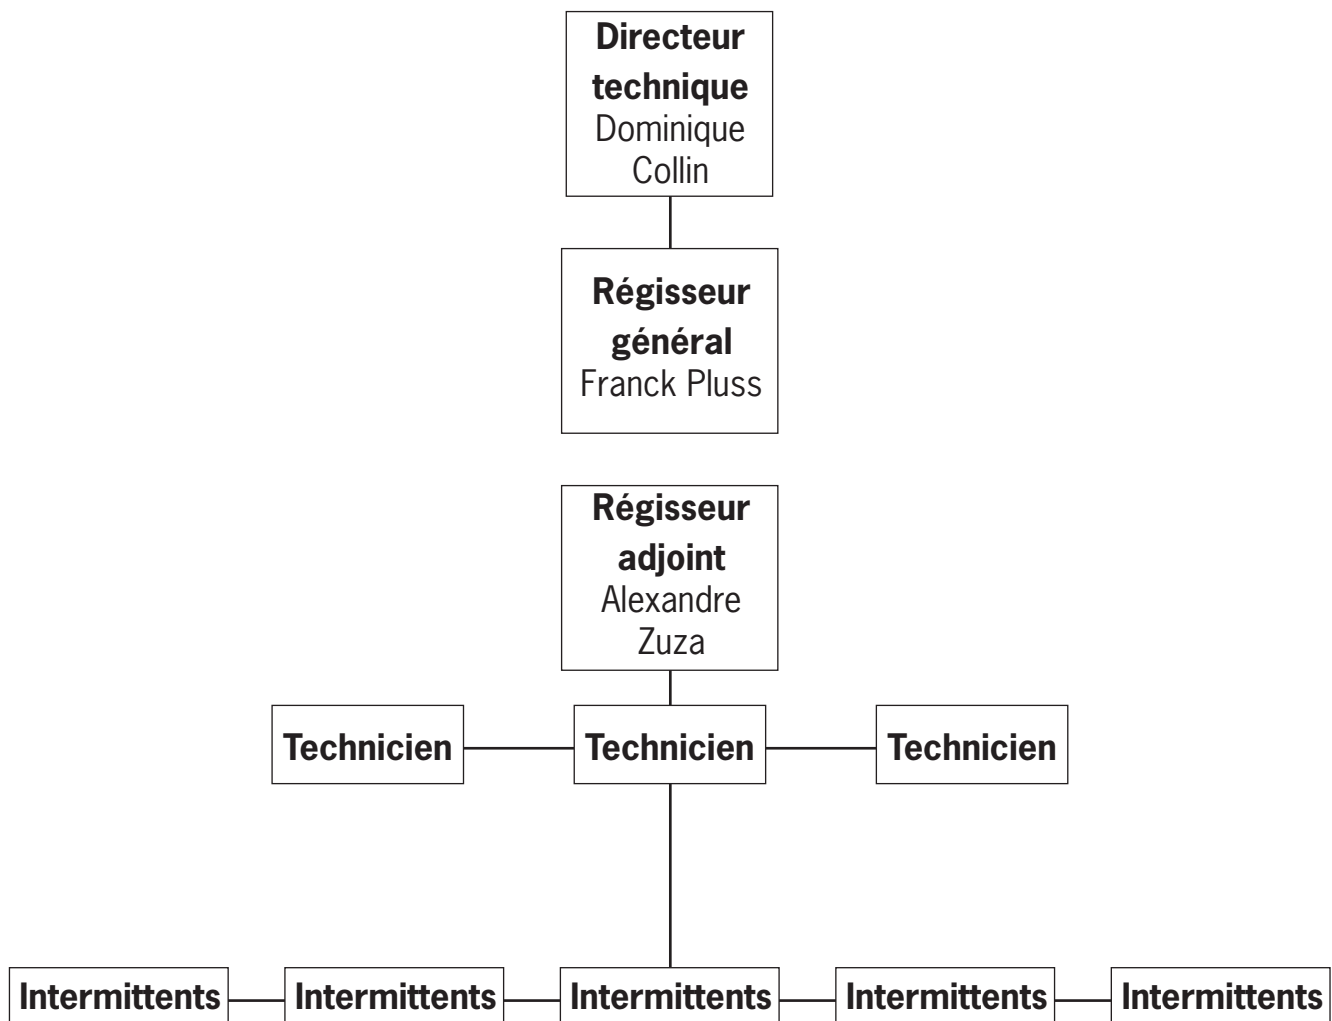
**Directeur technique**
Dominique Collin

**Régisseur général**
Franck Pluss

**Régisseur adjoint**
Alexandre Zuza

**Technicien** **Technicien** **Technicien**

**Intermittents** **Intermittents** **Intermittents** **Intermittents** **Intermittents**